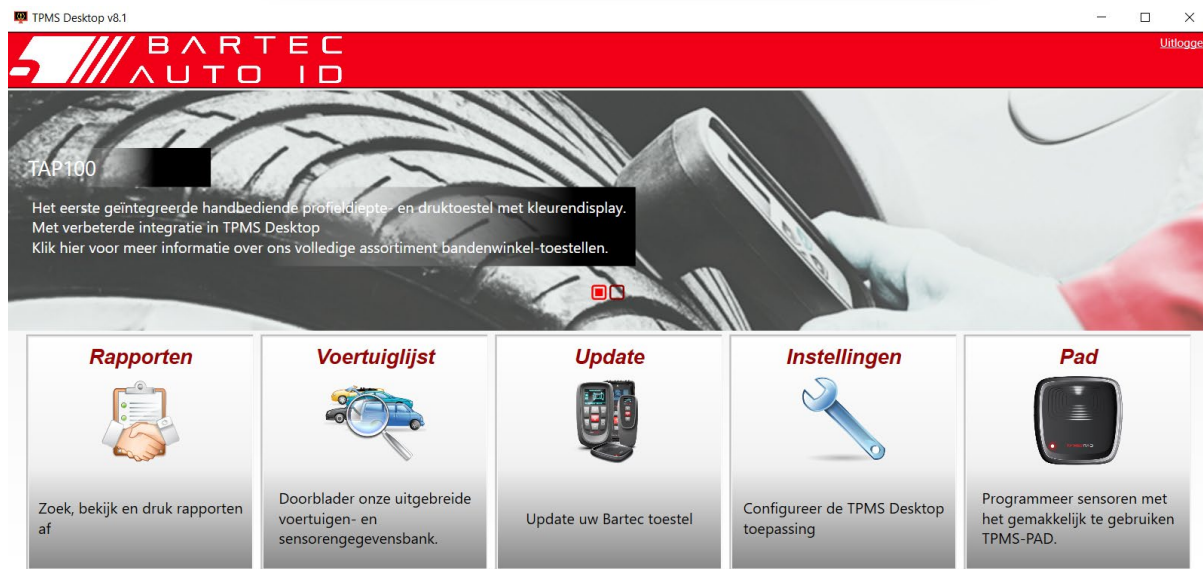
TPMS Desktop v8.1

BARTEC AUTO ID

Uitlogge

TAP100

Het eerste geïntegreerde handbediende profieldiepte- en druktoestel met kleurendisplay.
Met verbeterde integratie in TPMS Desktop
Klik hier voor meer informatie over ons volledige assortiment bandenwinkel-toestellen.

Rapporten

Zoek, bekijk en druk rapporten af

Voertuiglijst

Doorblader onze uitgebreide voertuigen- en sensorengegevensbank.

Update

Update uw Bartec toestel

Instellingen

Configureer de TPMS Desktop toepassing

Pad

Programmeer sensoren met het gemakkelijk te gebruiken TPMS-PAD.